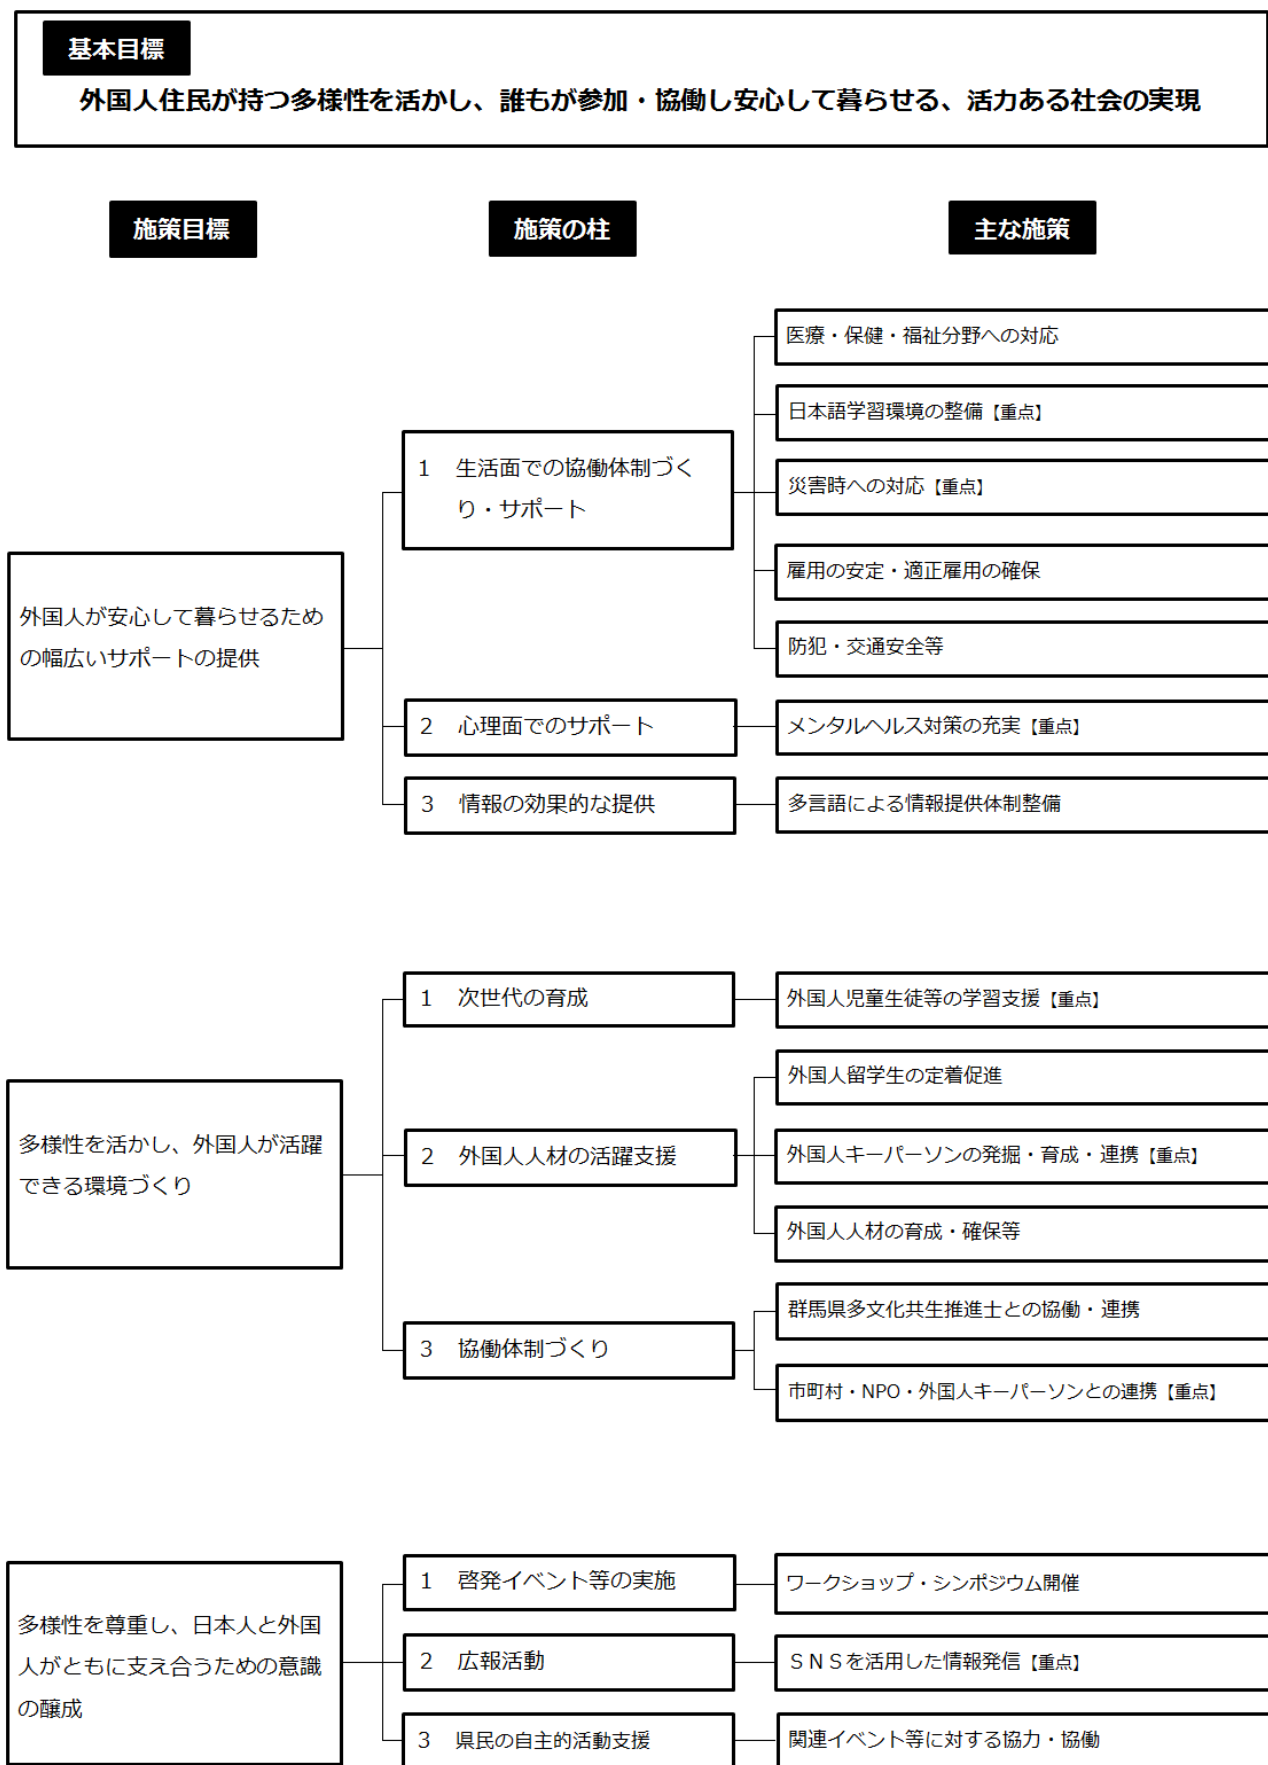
基本目標

外国人住民が持つ多様性を活かし、誰もが参加・協働し安心して暮らせる、活力ある社会の実現

施策目標

施策の柱

主な施策

外国人が安心して暮らせるための幅広いサポートの提供

1 生活面での協働体制づくり・サポート

医療・保健・福祉分野への対応

日本語学習環境の整備【重点】

災害時への対応【重点】

雇用の安定・適正雇用の確保

防犯・交通安全等

2 心理面でのサポート

メンタルヘルス対策の充実【重点】

3 情報の効果的な提供

多言語による情報提供体制整備

多様性を活かし、外国人が活躍できる環境づくり

1 次世代の育成

外国人児童生徒等の学習支援【重点】

2 外国人人材の活躍支援

外国人留学生の定着促進

外国人キーパーソンの発掘・育成・連携【重点】

外国人人材の育成・確保等

3 協働体制づくり

群馬県多文化共生推進士との協働・連携

市町村・NPO・外国人キーパーソンとの連携【重点】

多様性を尊重し、日本人と外国人がともに支え合うための意識の醸成

1 啓発イベント等の実施

ワークショップ・シンポジウム開催

2 広報活動

ＳＮＳを活用した情報発信【重点】

3 県民の自主的活動支援

関連イベント等に対する協力・協働